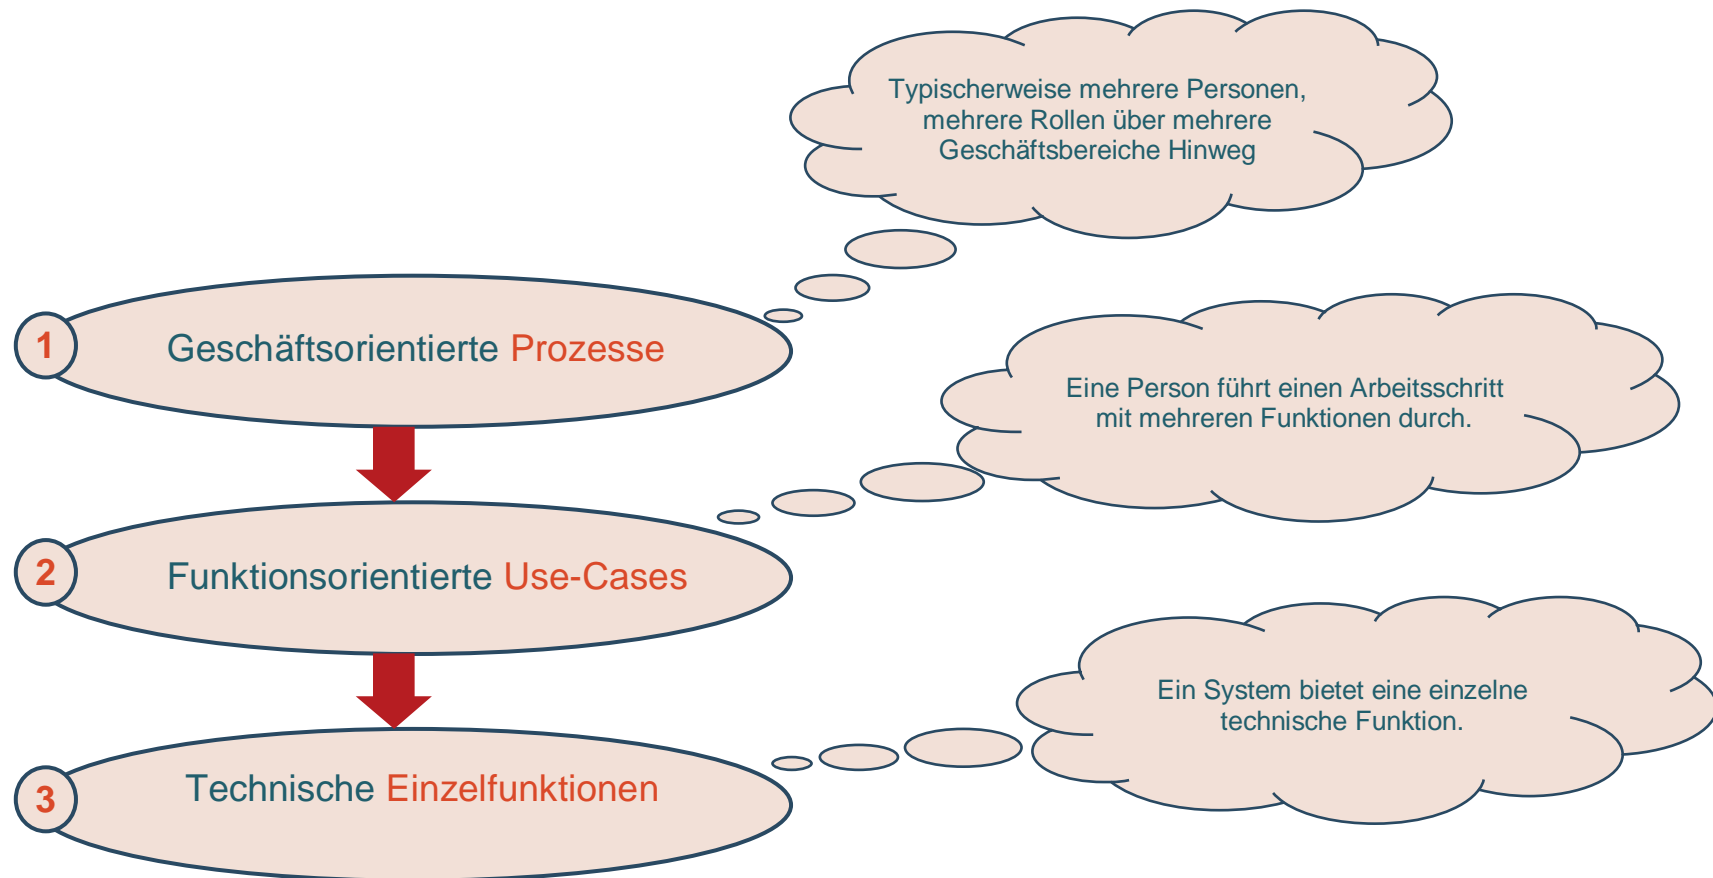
Typischerweise mehrere Personen, mehrere Rollen über mehrere Geschäftsbereiche Hinweg

1 Geschäftsorientierte Prozesse

Eine Person führt einen Arbeitsschritt mit mehreren Funktionen durch.

2 Funktionsorientierte Use-Cases

Ein System bietet eine einzelne technische Funktion.

3 Technische Einzelfunktionen